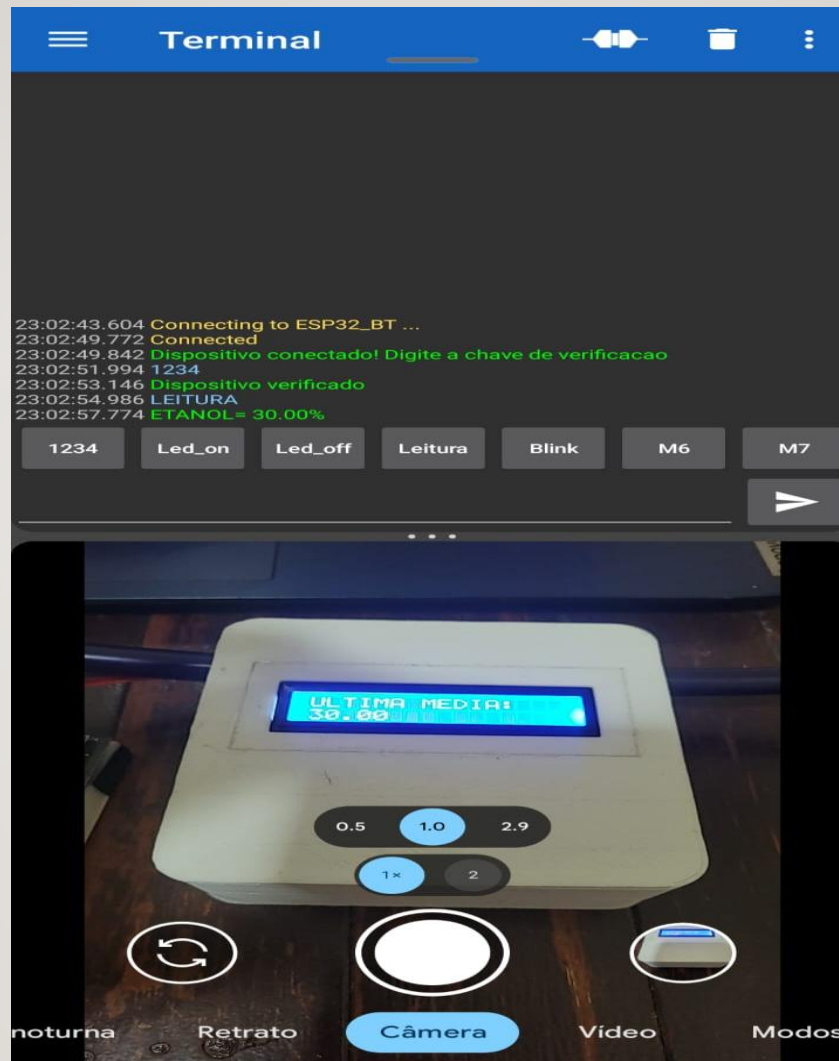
Terminal

23:02:43.604 Connecting to ESP32_BT ...
23:02:49.772 Connected
23:02:49.842 Dispositivo conectado! Digite a chave de verificacao
23:02:51.994 1234
23:02:53.146 Dispositivo verificado
23:02:54.986 LEITURA
23:02:57.774 ETANOL= 30.00%

1234 Led_on Led_off Leitura Blink M6 M7

ULTIMA MEDIA:
30.00

0.5 1.0 2.9

1× 2

noturna Retrato Câmera Vídeo Modos